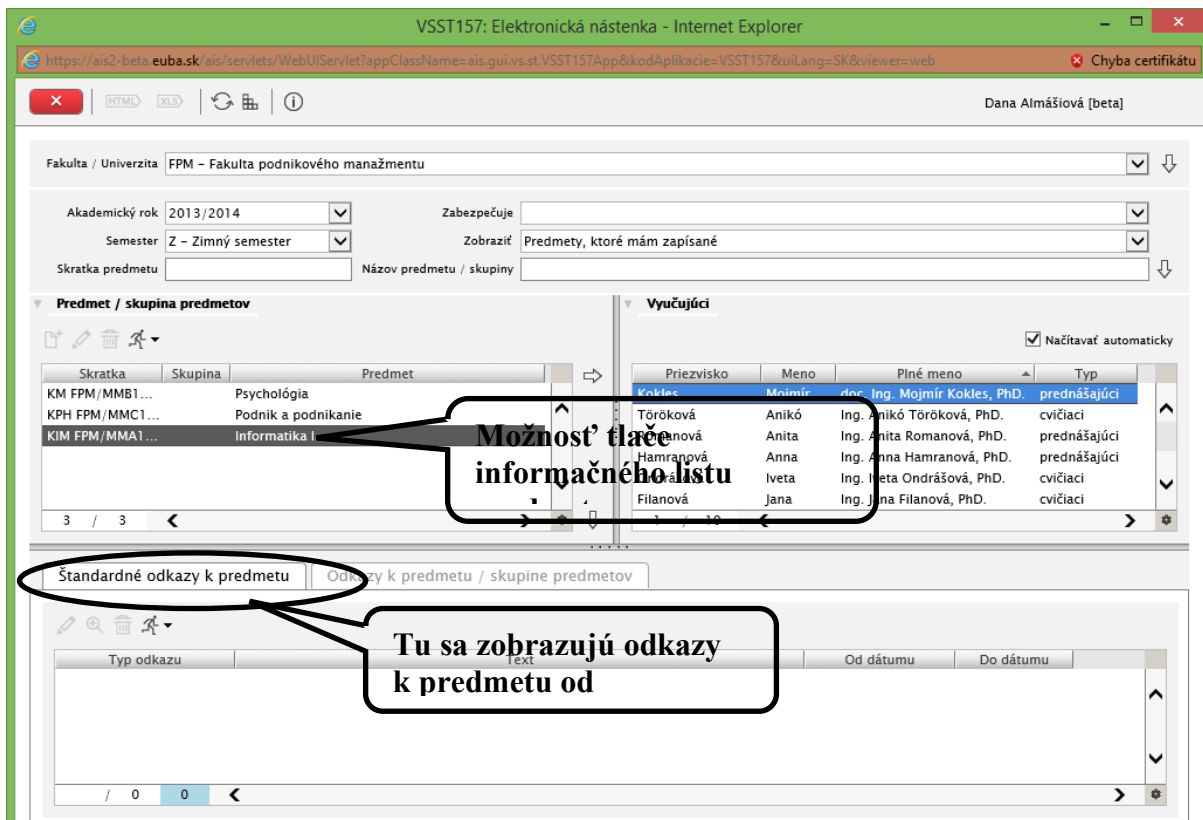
VSST157: Elektronická nástenka - Internet Explorer

https://ais2-beta.euba.sk/ais/servlets/WebUIServlet?appClassName=ais.gui.vs.st.VSST157App&kodAplikacie=VSST157&uiLang=SK&viewer=web

Chyba certifikátu

HTML XLS

Dana Almášiová [beta]

Fakulta / Univerzita FPM - Fakulta podnikového manažmentu

Akademický rok 2013/2014
Zabezpečuje
Semester Z - Zimný semester
Zobraziť Predmety, ktoré mám zapísané
Skratka predmetu
Názov predmetu / skupiny

Predmet / skupina predmetov

| Skratka | Skupina | Predmet |
|---|---|---|
| KM FPM/MMB1... | | Psychológia |
| KPH FPM/MMC1... | | Podnik a podnikanie |
| KIM FPM/MMA1... | | Informatika I |

3 / 3

Vyučujúci

Načítavať automaticky

| Priezvisko | Meno | Plné meno | Typ |
|---|---|---|---|
| Kokles | Mojmír | doc. Ing. Mojmír Kokles, PhD. | prednášajúci |
| Töröková | Anikó | Ing. Anikó Töröková, PhD. | cvičiaci |
| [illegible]anová | Anita | Ing. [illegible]nita Romanová, PhD. | prednášajúci |
| Hamranová | Anna | Ing. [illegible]nna Hamranová, PhD. | prednášajúci |
| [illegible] | Iveta | Ing. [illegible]eta Ondrášová, PhD. | cvičiaci |
| Filanová | Jana | Ing. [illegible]na Filanová, PhD. | cvičiaci |

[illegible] / 10

Možnosť tlače informačného listu

Štandardné odkazy k predmetu
Odkazy k predmetu / skupine predmetov

Tu sa zobrazujú odkazy k predmetu od

| Typ odkazu | Text | Od dátumu | Do dátumu |
|---|---|---|---|

/ 0 0